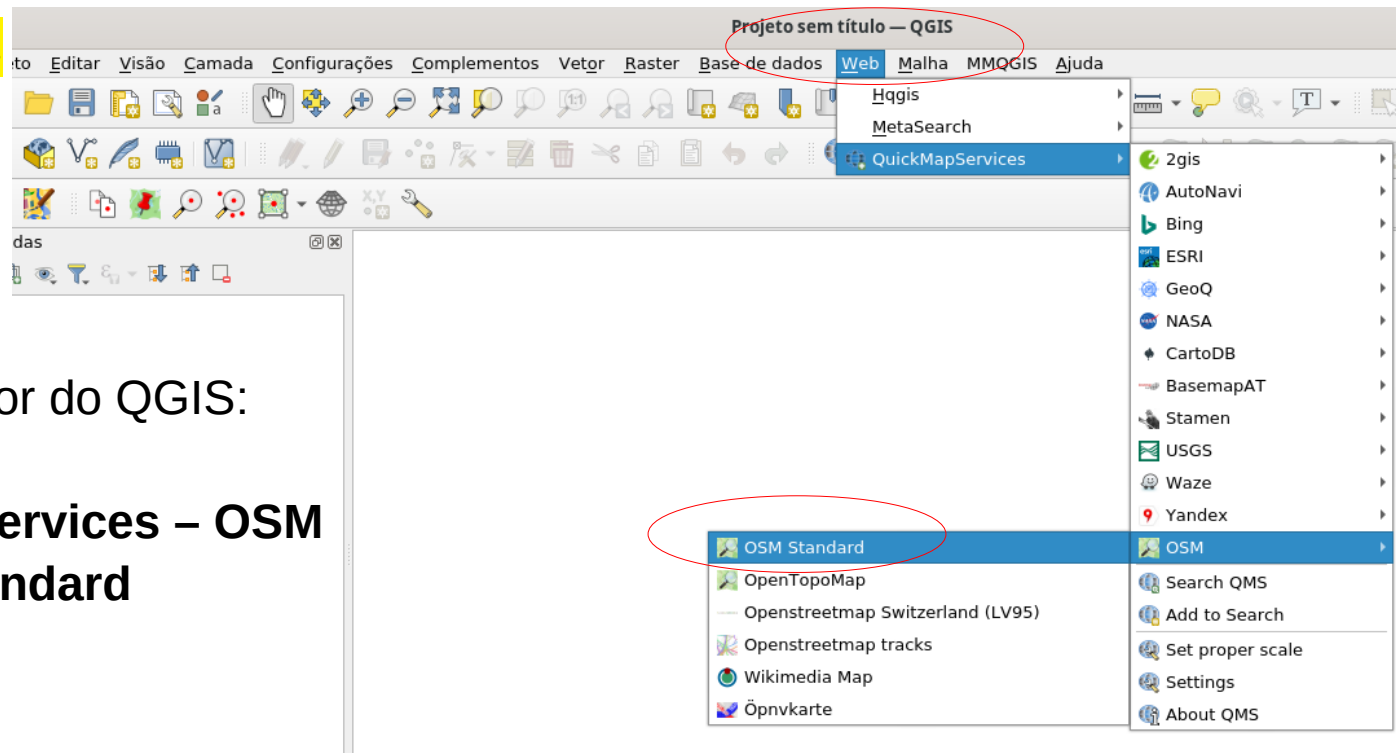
Projeto sem título — QGIS

eto Editar Visão Camada Configurações Complementos Vetor Raster Base de dados Web Malha MMQGIS Ajuda

Hqgis
MetaSearch
QuickMapServices

2gis
AutoNavi
Bing
ESRI
GeoQ
NASA
CartoDB
BasemapAT
Stamen
USGS
Waze
Yandex
OSM
Search QMS
Add to Search
Set proper scale
Settings
About QMS

OSM Standard
OpenTopoMap
Openstreetmap Switzerland (LV95)
Openstreetmap tracks
Wikimedia Map
Öpnvkarte

das

or do QGIS:

ervices – OSM
ndard